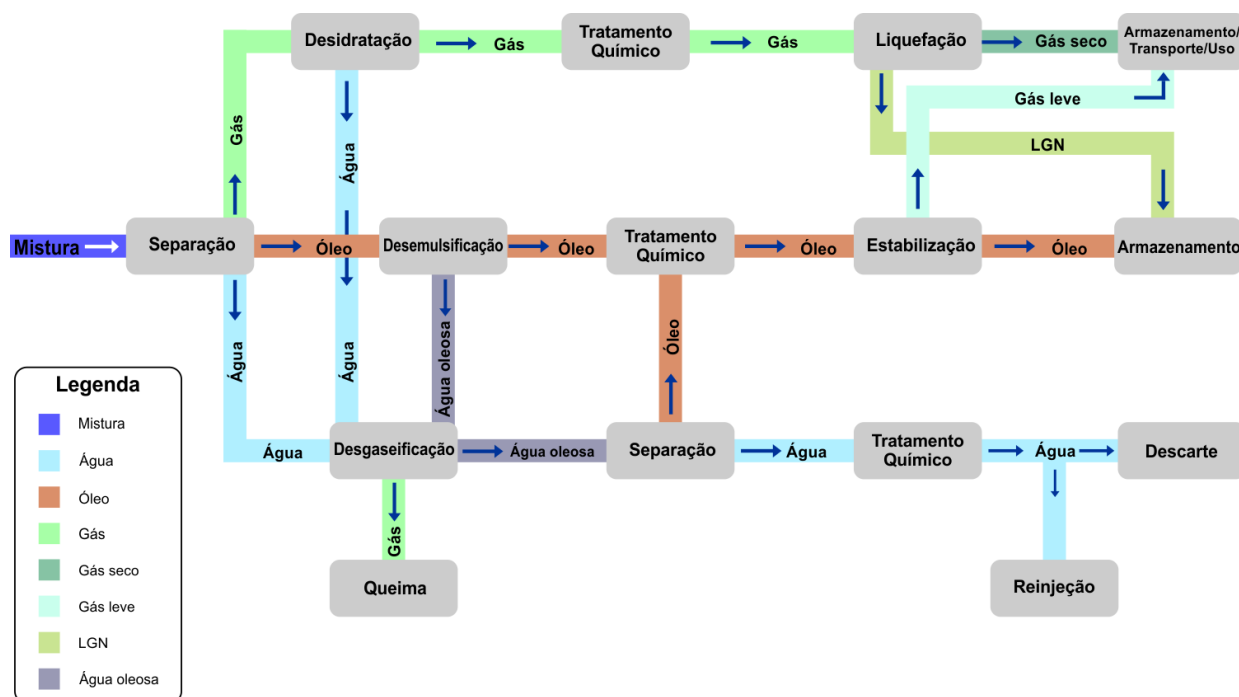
Desidratação

Gás

Tratamento Químico

Gás

Liquefação

Gás seco

Armazenamento/ Transporte/Uso

Gás leve

LGN

Gás

Água

Mistura

Separação

Óleo

Desemulsificação

Óleo

Tratamento Químico

Óleo

Estabilização

Óleo

Armazenamento

Água oleosa

Óleo

Água

Água

Legenda

Mistura

Água

Óleo

Gás

Gás seco

Gás leve

LGN

Água oleosa

Água

Desgaseificação

Água oleosa

Separação

Água

Tratamento Químico

Água

Descarte

Gás

Queima

Reinjeção